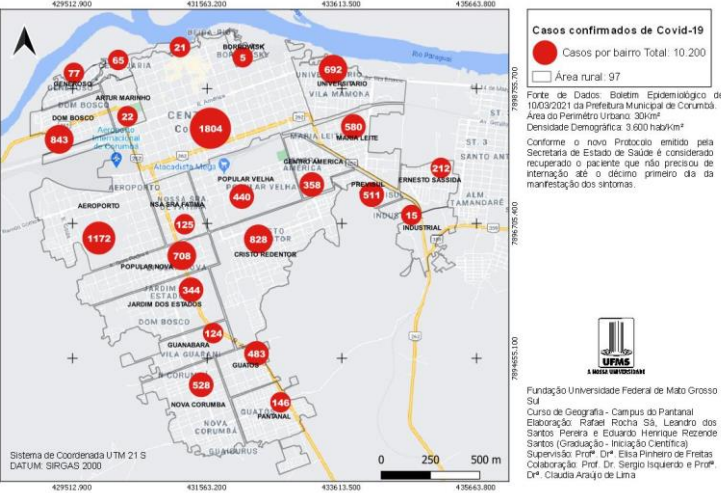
429512.900 431563.200 433613.500 435663.800

Casos confirmados de Covid-19

Casos por bairro Total: 10.200

Área rural: 97

Fonte de Dados: Boletim Epidemiológico de 10/03/2021 da Prefeitura Municipal de Corumbá.
Área do Perímetro Urbano: 30Km²
Densidade Demográfica: 3.600 hab/Km²

Conforme o novo Protocolo emitido pela Secretaria de Estado de Saúde é considerado recuperado o paciente que não precisou de internação até o décimo primeiro dia da manifestação dos sintomas.

7898755.700

7896705.400

7894655.100

21 BORROWSKI 5
77 65
ARTUR MARINHO
692 UNIVERSITÁRIO
VILA MAMORA
DOM BOSCO 22
843
1804
580 MARIA LEITE
CENTRO AMÉRICA
POPULAR VELHA
358
440
212 ERNESTO SASSIDA
PREVISUL 511
AEROPORTO
NSA SRA FÁTIMA
125
15 INDUSTRIAL
1172
828
708 CRISTO REDENTOR
POPULAR NOVA
344 JARDIM DOS ESTADOS
DOM BOSCO
124
GUANABARA
483 GUATÓS
528
NOVA CORUMBÁ
146 PANTANAL
AEROPORTO
Aeroporto Internacional de Corumbá
Atacadista Mega
Rio Paraguai
SANTO ANT
ALM TAMANDARÉ

UFMS
A MINHA UNIVERSIDADE

Fundação Universidade Federal de Mato Grosso Sul
Curso de Geografia - Campus do Pantanal
Elaboração: Rafael Rocha Sá, Leandro dos Santos Pereira e Eduardo Henrique Rezende Santos (Graduação - Iniciação Científica)
Supervisão: Profª. Drª. Elisa Pinheiro de Freitas
Colaboração: Prof. Dr. Sergio Isquierdo e Profª. Drª. Claudia Araújo de Lima

Sistema de Coordenada UTM 21 S
DATUM: SIRGAS 2000

0 250 500 m

429512.900 431563.200 433613.500 435663.800